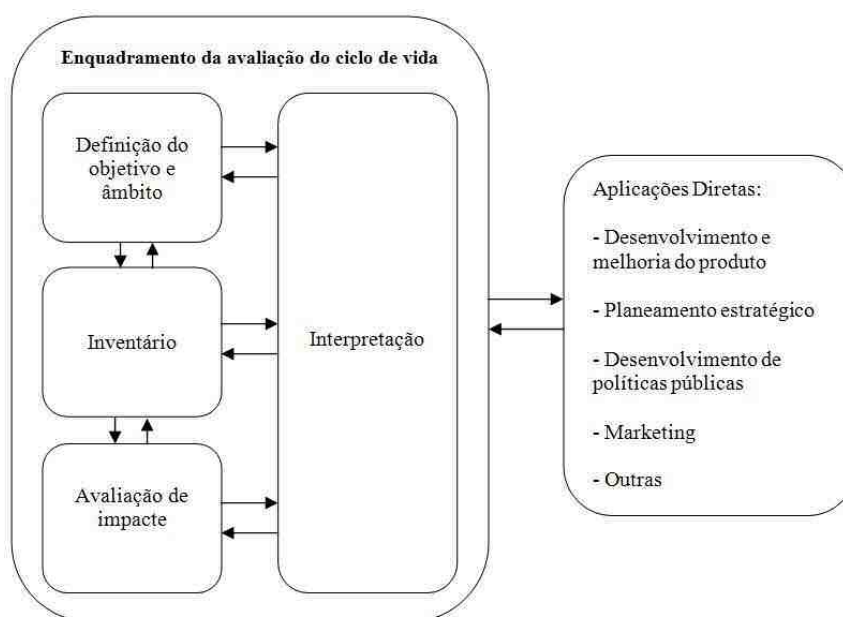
Enquadramento da avaliação do ciclo de vida

Definição do objetivo e âmbito

Inventário

Avaliação de impacte

Interpretação

Aplicações Diretas:

- Desenvolvimento e melhoria do produto

- Planeamento estratégico

- Desenvolvimento de políticas públicas

- Marketing

- Outras